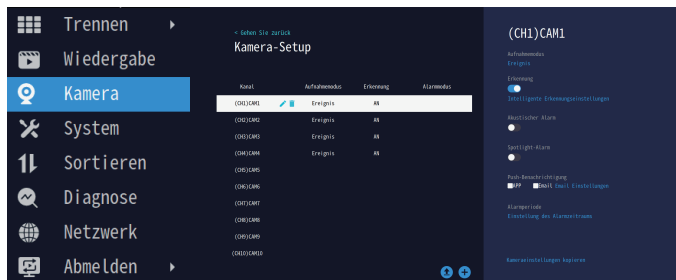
Trennen
Wiedergabe
Kamera
System
Sortieren
Diagnose
Netzwerk
Abmelden

< Gehen Sie zurück
Kamera-Setup

| Kanal | Aufnahmemodus | Erkennung | Alarmmodus |
|---|---|---|---|
| (CH1)CAM1 | Ereignis | AN | |
| (CH2)CAM2 | Ereignis | AN | |
| (CH3)CAM3 | Ereignis | AN | |
| (CH4)CAM4 | Ereignis | AN | |
| (CH5)CAM5 | | | |
| (CH6)CAM6 | | | |
| (CH7)CAM7 | | | |
| (CH8)CAM8 | | | |
| (CH9)CAM9 | | | |
| (CH10)CAM10 | | | |

(CH1)CAM1
Aufnahmemodus
Ereignis
Erkennung
Intelligente Erkennungseinstellungen
Akustischer Alarm
Spotlight-Alarm
Push-Benachrichtigung
APP Email Email Einstellungen
Alarmperiode
Einstellung des Alarmzeitraums
Kameraeinstellungen kopieren